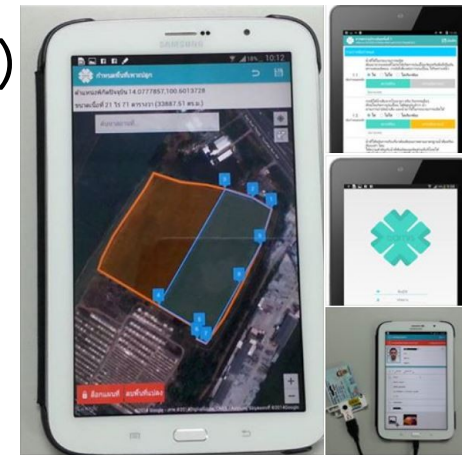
SAMSUNG

10:12

กำหนดพื้นที่เพาะปลูก

ตำแหน่งที่ตั้งปัจจุบัน 14.0777857,100.6013728

ขนาดเนื้อที่ 21 ไร่ 71 ตารางวา (33887.51 ตร.ม.)

ค้นหาสถานที่...

1
2
3
4
5
6
7
8
9

+
−

ล็อกแผนที่
ลบพื้นที่แปลง

©2016 Google

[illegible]

ใช่
ไม่ใช่
ไม่ทราบ

ใช่
ไม่ใช่
ไม่ทราบ